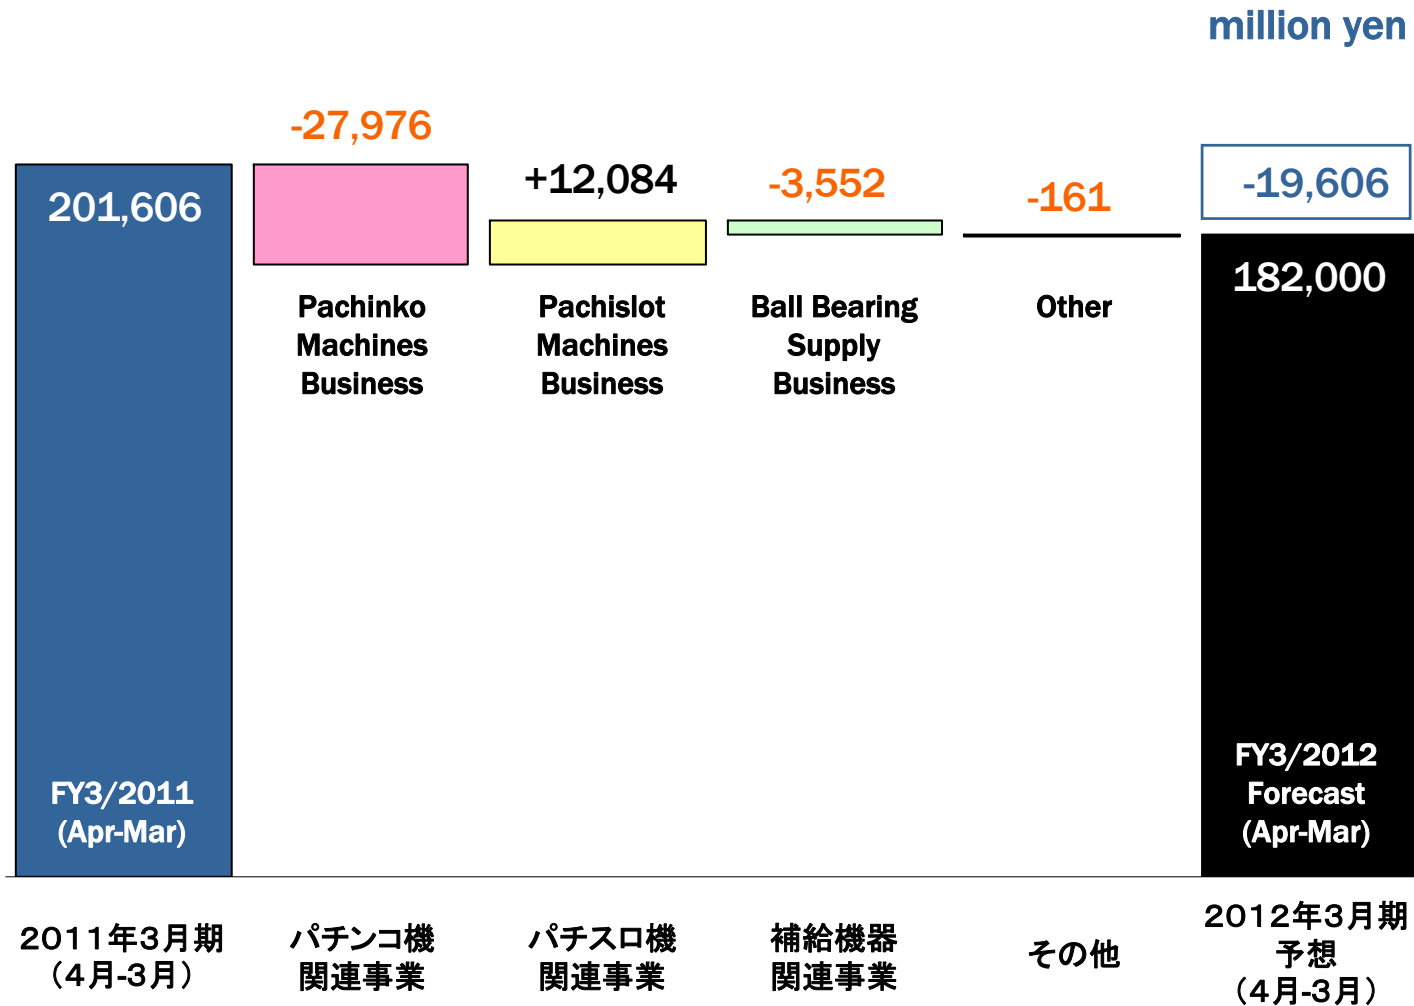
million yen

201,606

FY3/2011
(Apr-Mar)

-27,976

Pachinko Machines Business

+12,084

Pachislot Machines Business

-3,552

Ball Bearing Supply Business

-161

Other

-19,606

182,000

FY3/2012
Forecast
(Apr-Mar)

2011年3月期
（4月-3月）

パチンコ機
関連事業

パチスロ機
関連事業

補給機器
関連事業

その他

2012年3月期
予想
（4月-3月）